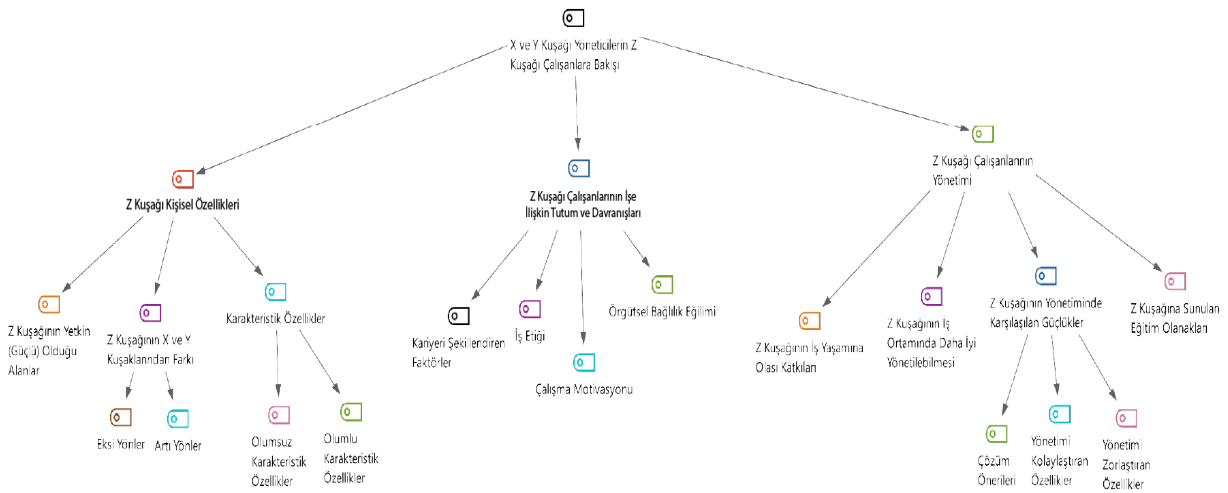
X ve Y Kuşağı Yöneticilerin Z Kuşağı Çalışanlara Bakışı

Z Kuşağı Kişisel Özellikleri

Z Kuşağının Yetkin (Güçlü) Olduğu Alanlar

Z Kuşağının X ve Y Kuşaklarından Farkı

Eksi Yönler

Artı Yönler

Karakteristik Özellikler

Olumsuz Karakteristik Özellikler

Olumlu Karakteristik Özellikler

Z Kuşağı Çalışanlarının İşe İlişkin Tutum ve Davranışları

Kariyeri Şekillendiren Faktörler

İş Etiği

Çalışma Motivasyonu

Örgütsel Bağlılık Eğilimi

Z Kuşağı Çalışanlarının Yönetimi

Z Kuşağının İş Yaşamına Olası Katkıları

Z Kuşağının İş Ortamında Daha İyi Yönetilebilmesi

Z Kuşağının Yönetiminde Karşılaşılan Güçlükler

Çözüm Önerileri

Yönetimi Kolaylaştıran Özellikler

Yönetimi Zorlaştıran Özellikler

Z Kuşağına Sunulan Eğitim Olanakları